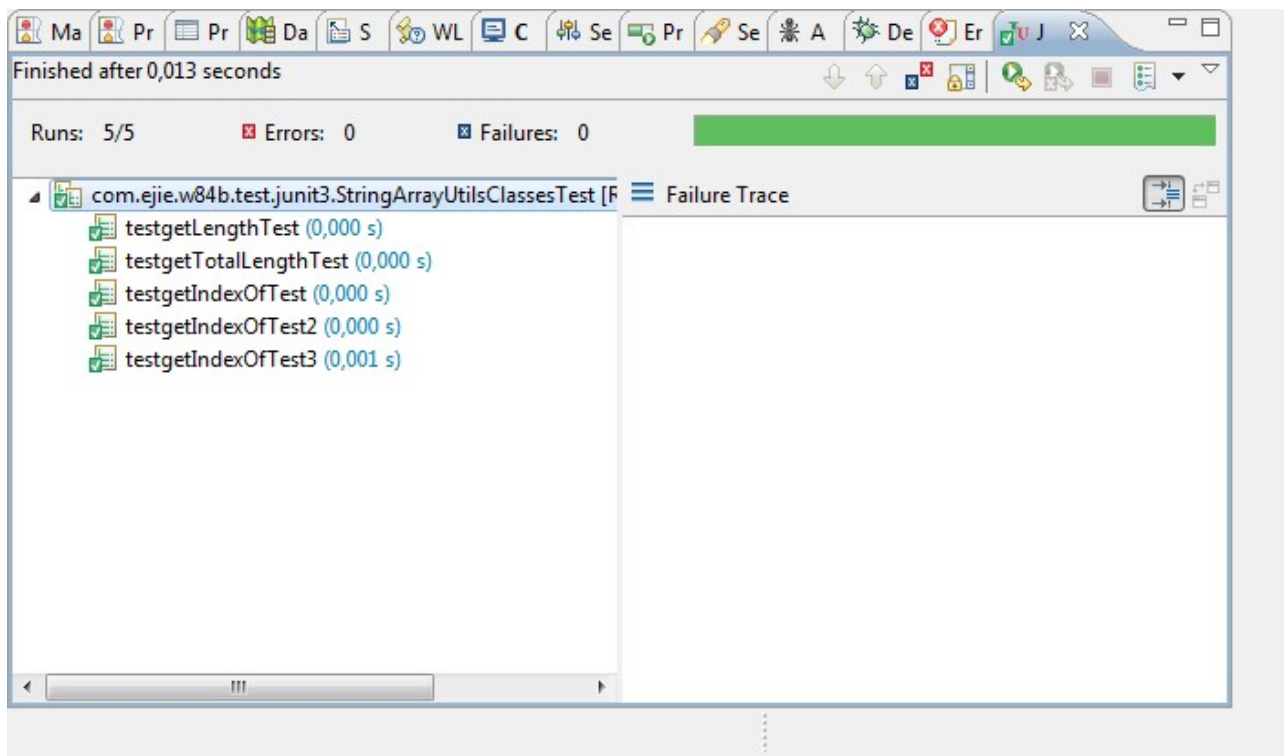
Ma Pr Pr Da S WL C Se Pr Se A De Er J

Finished after 0,013 seconds

Runs: 5/5 Errors: 0 Failures: 0

com.ejie.w84b.test.junit3.StringArrayUtilsClassesTest [R

testgetLengthTest (0,000 s)
testgetTotalLengthTest (0,000 s)
testgetIndexOfTest (0,000 s)
testgetIndexOfTest2 (0,000 s)
testgetIndexOfTest3 (0,001 s)

Failure Trace

III